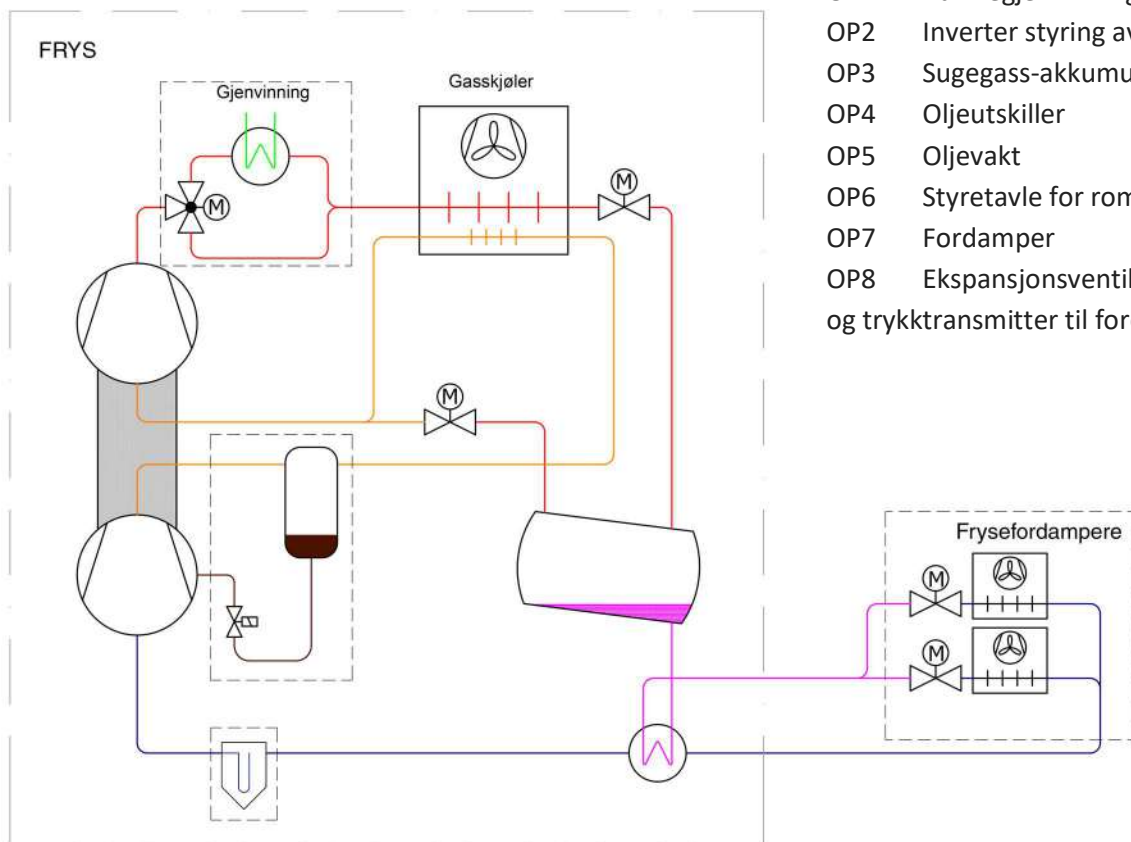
FRYS

Gjenvinning

Gasskjøler

M

M

M

Frysefordampere

M

M

OP2 Inverter styring av
OP3 Sugegass-akkumu
OP4 Oljeutskiller
OP5 Oljevakt
OP6 Styretavle for rom
OP7 Fordamper
OP8 Ekspansjonsventil
og trykktransmitter til for